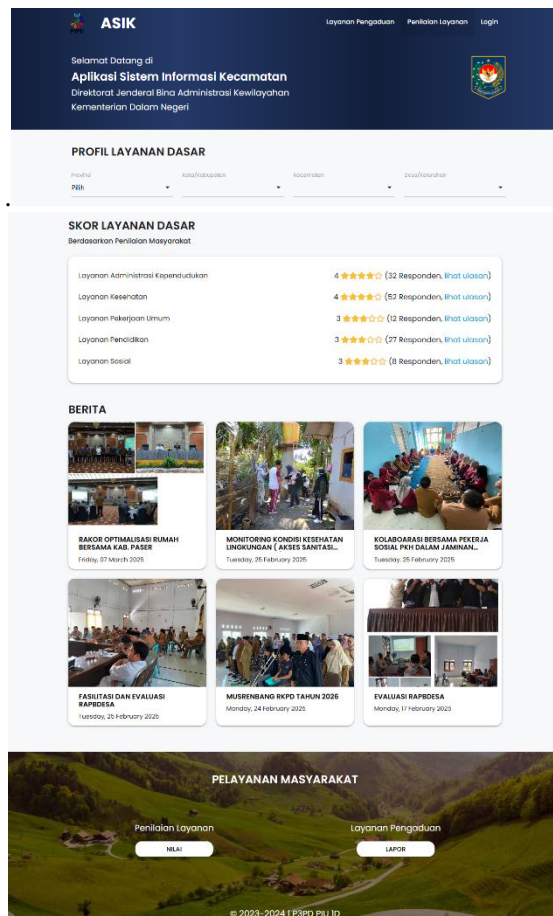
ASIK

Layanan Pengaduan Penilaian Layanan Login

Selamat Datang di
Aplikasi Sistem Informasi Kecamatan
Direktorat Jenderal Bina Administrasi Kewilayahan
Kementerian Dalam Negeri

PROFIL LAYANAN DASAR

| Provinsi | Kota/Kabupaten | Kecamatan | Desa/Kelurahan |
|---|---|---|---|
| Pilih | | | |

SKOR LAYANAN DASAR
Berdasarkan Penilaian Masyarakat

| Layanan | Skor |
|---|---|
| Layanan Administrasi Kependudukan | 4 ★★★★☆ (32 Responden, lihat ulasan) |
| Layanan Kesehatan | 4 ★★★★☆ (52 Responden, lihat ulasan) |
| Layanan Pekerjaan Umum | 3 ★★★☆☆ (12 Responden, lihat ulasan) |
| Layanan Pendidikan | 3 ★★★☆☆ (27 Responden, lihat ulasan) |
| Layanan Sosial | 3 ★★★☆☆ (8 Responden, lihat ulasan) |

BERITA

RAKOR OPTIMALISASI RUMAH BERSAMA KAB. PASER
Friday, 07 March 2025

MONITORING KONDISI KESEHATAN LINGKUNGAN ( AKSES SANITASI...
Tuesday, 25 February 2025

KOLABOARASI BERSAMA PEKERJA SOSIAL PKH DALAM JAMINAN...
Tuesday, 25 February 2025

FASILITASI DAN EVALUASI RAPBDESA
Tuesday, 25 February 2025

MUSRENBANG RKPD TAHUN 2026
Monday, 24 February 2025

EVALUASI RAPBDESA
Monday, 17 February 2025

PELAYANAN MASYARAKAT

Penilaian Layanan
NILAI

Layanan Pengaduan
LAPOR

© 2023-2024 | P3PD PIU ID